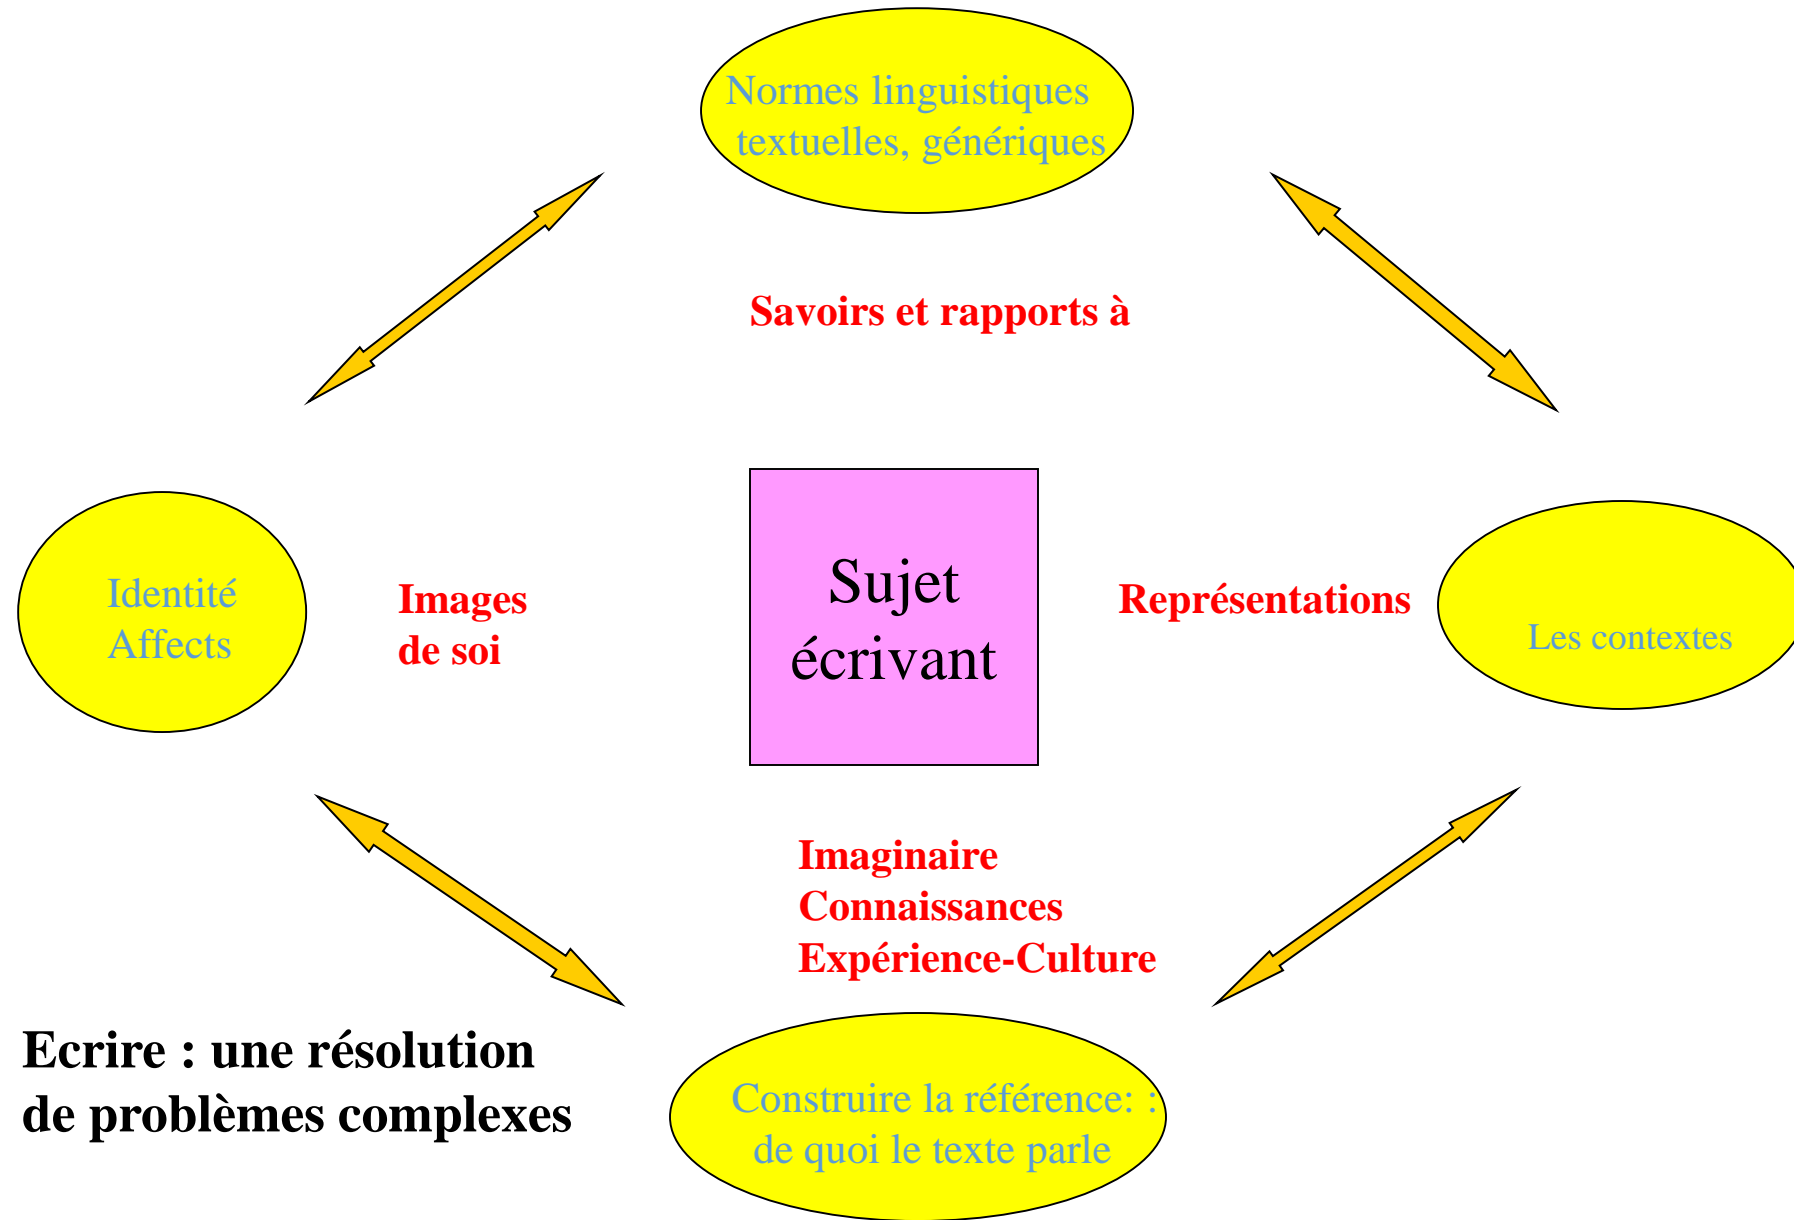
Normes linguistiques textuelles, génériques

Savoirs et rapports à

Identité
Affects

Images
de soi

Sujet
écrivant

Représentations

Les contextes

Imaginaire
Connaissances
Expérience-Culture

Ecrire : une résolution de problèmes complexes

Construire la référence: : de quoi le texte parle